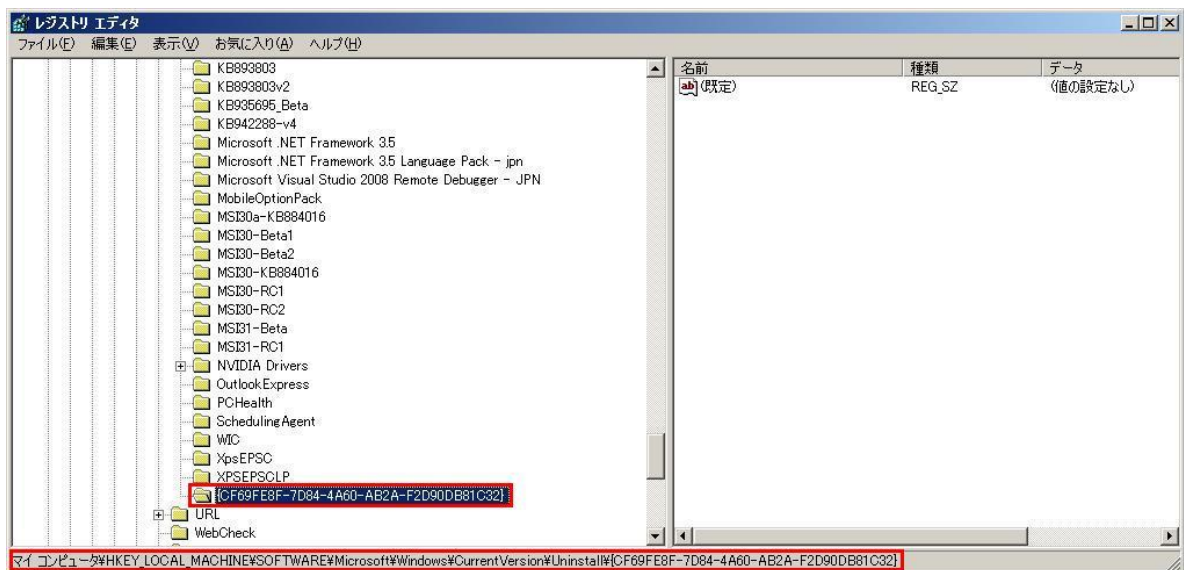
レジストリ エディタ

ファイル(F) 編集(E) 表示(V) お気に入り(A) ヘルプ(H)

KB893803
KB893803v2
KB935695_Beta
KB942288-v4
Microsoft .NET Framework 3.5
Microsoft .NET Framework 3.5 Language Pack - jpn
Microsoft Visual Studio 2008 Remote Debugger - JPN
MobileOptionPack
MSI30a-KB884016
MSI30-Beta1
MSI30-Beta2
MSI30-KB884016
MSI30-RC1
MSI30-RC2
MSI31-Beta
MSI31-RC1
NVIDIA Drivers
OutlookExpress
PCHealth
SchedulingAgent
WIC
XpsEPSC
XPSEPSCLP
{CF69FE8F-7D84-4A60-AB2A-F2D90DB81C32}
URL
WebCheck

| 名前 | 種類 | データ |
|---|---|---|
| (既定) | REG_SZ | (値の設定なし) |

マイ コンピュータ¥HKEY_LOCAL_MACHINE¥SOFTWARE¥Microsoft¥Windows¥CurrentVersion¥Uninstall¥{CF69FE8F-7D84-4A60-AB2A-F2D90DB81C32}